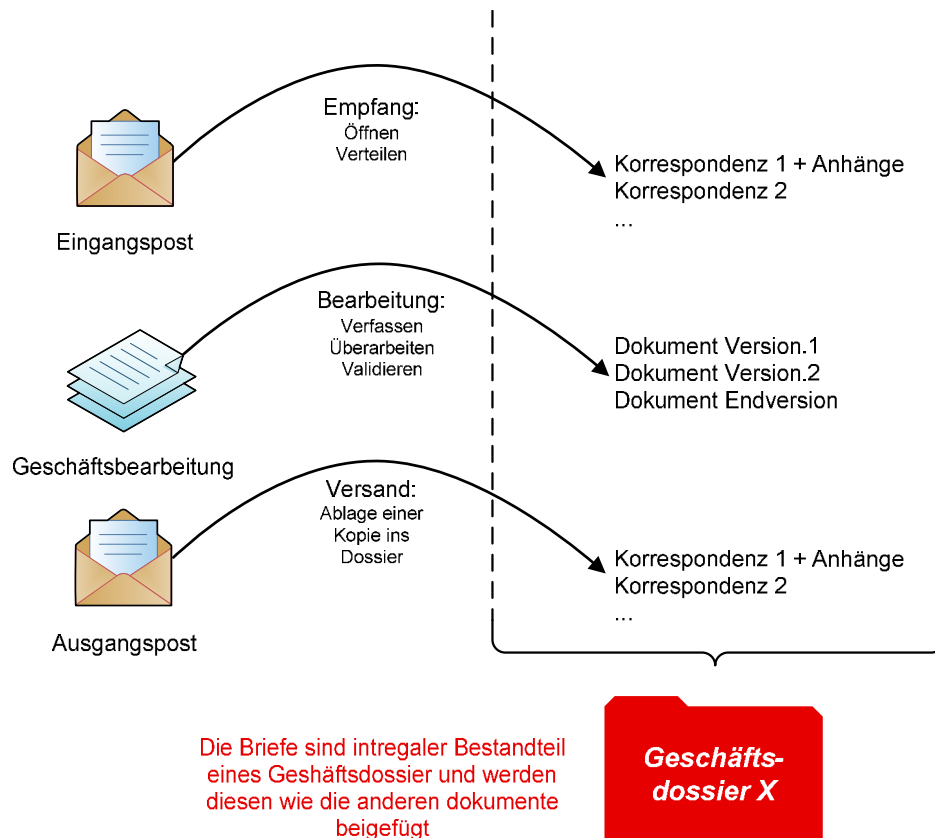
Eingangspost

Empfang:
Öffnen
Verteilen

Korrespondenz 1 + Anhänge
Korrespondenz 2
...

Geschäftsbearbeitung

Bearbeitung:
Verfassen
Überarbeiten
Validieren

Dokument Version.1
Dokument Version.2
Dokument Endversion

Ausgangspost

Versand:
Ablage einer
Kopie ins
Dossier

Korrespondenz 1 + Anhänge
Korrespondenz 2
...

Die Briefe sind intregaler Bestandteil eines Geshäftsdossier und werden diesen wie die anderen dokumente beigefügt

Geschäfts-
dossier X